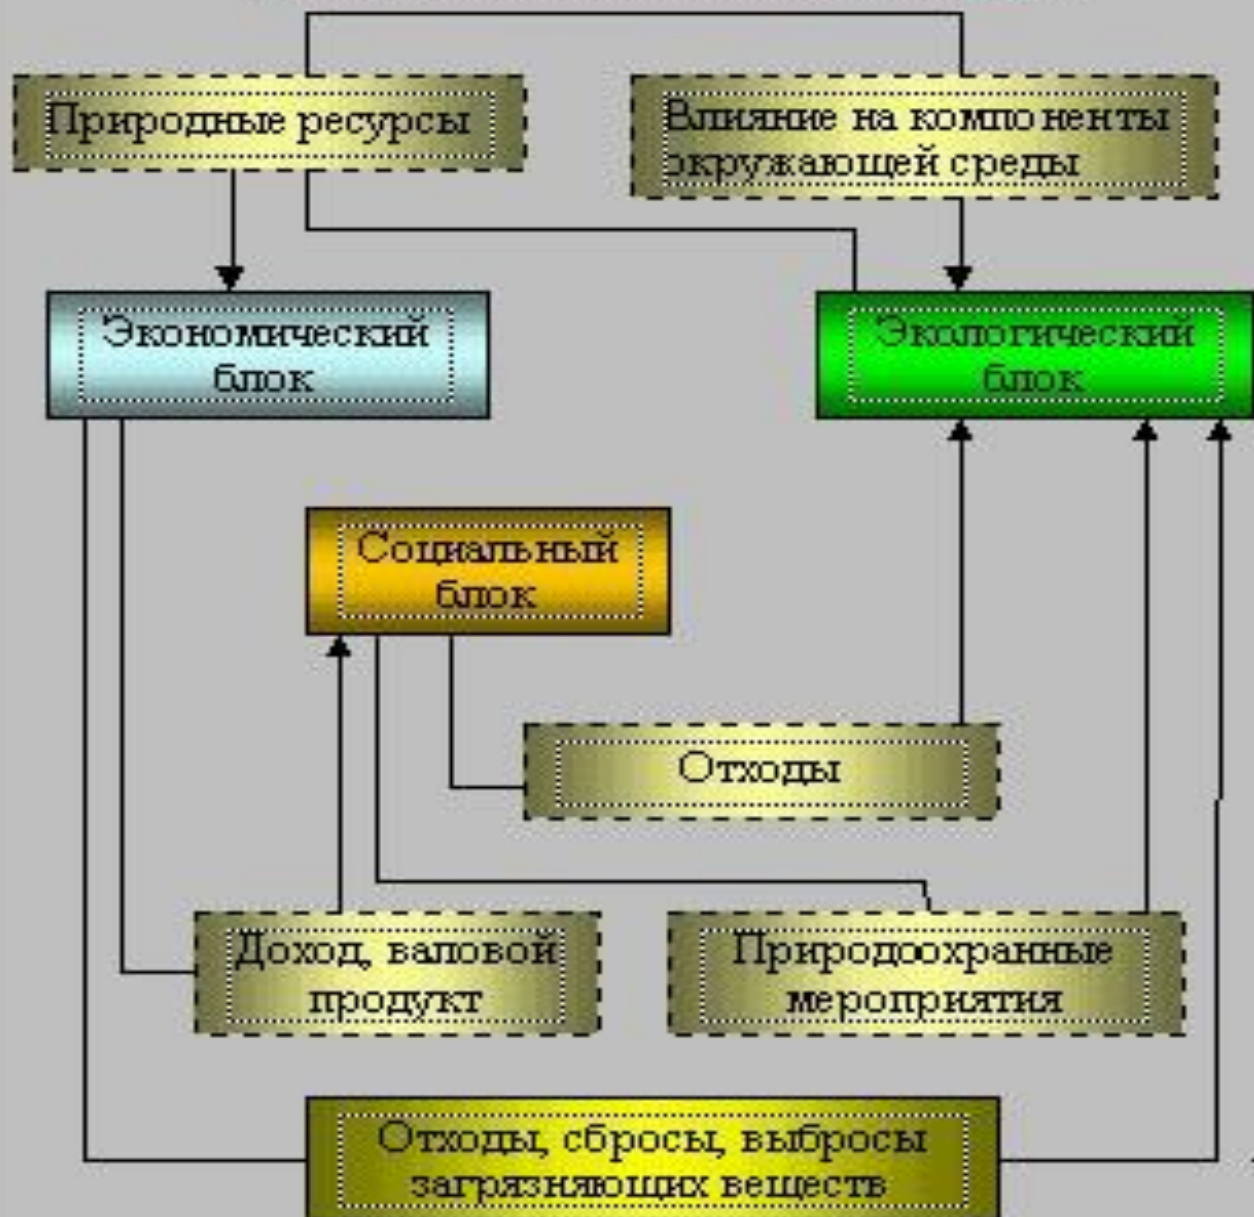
Природные ресурсы

Влияние на компо ненты окружающей среды

Экономический блок

Экологический блок

Социальный блок

Отходы

Доход, валовой продукт

Природоохранные мероприятия

Отходы, сбросы, выбросы загрязняющих веществ